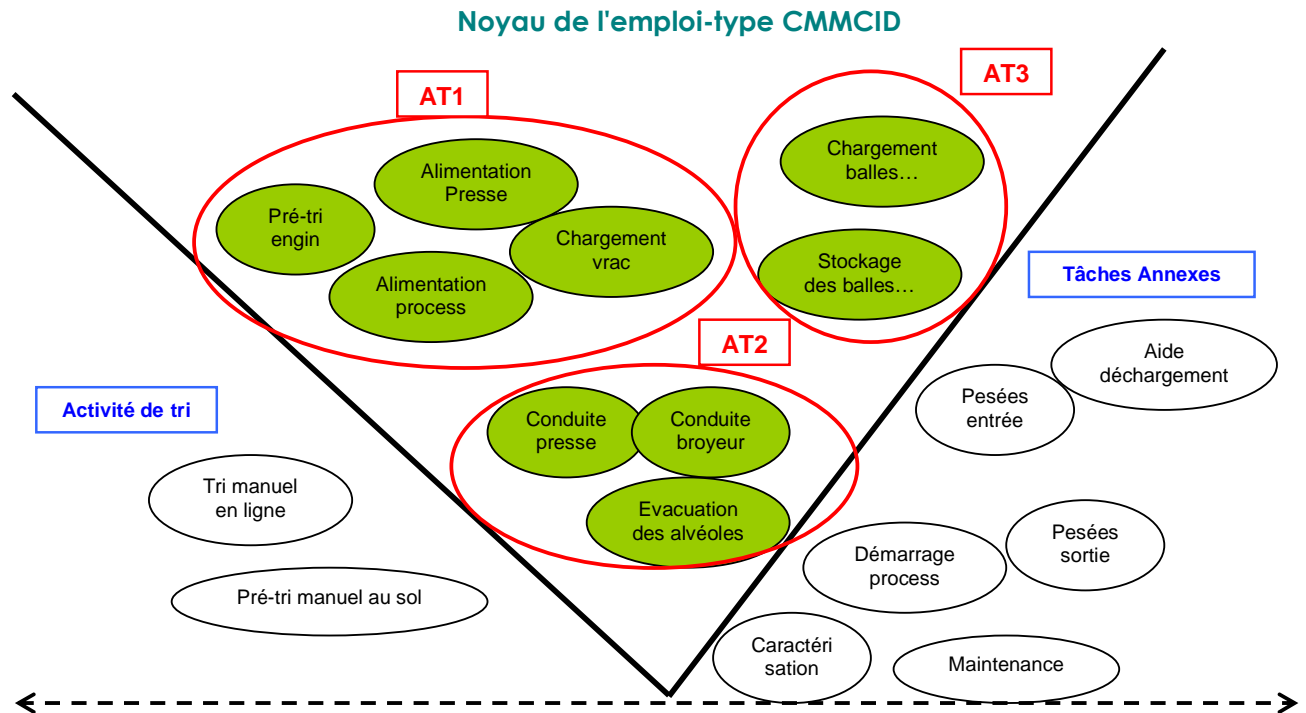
Noyau de l'emploi-type CMMCID

AT1

Alimentation Presse

Pré-tri engin

Chargement vrac

Alimentation process

AT3

Chargement balles…

Stockage des balles…

Tâches Annexes

AT2

Activité de tri

Conduite presse

Conduite broyeur

Evacuation des alvéoles

Aide déchargement

Pesées entrée

Tri manuel en ligne

Pesées sortie

Démarrage process

Pré-tri manuel au sol

Caractéri sation

Maintenance